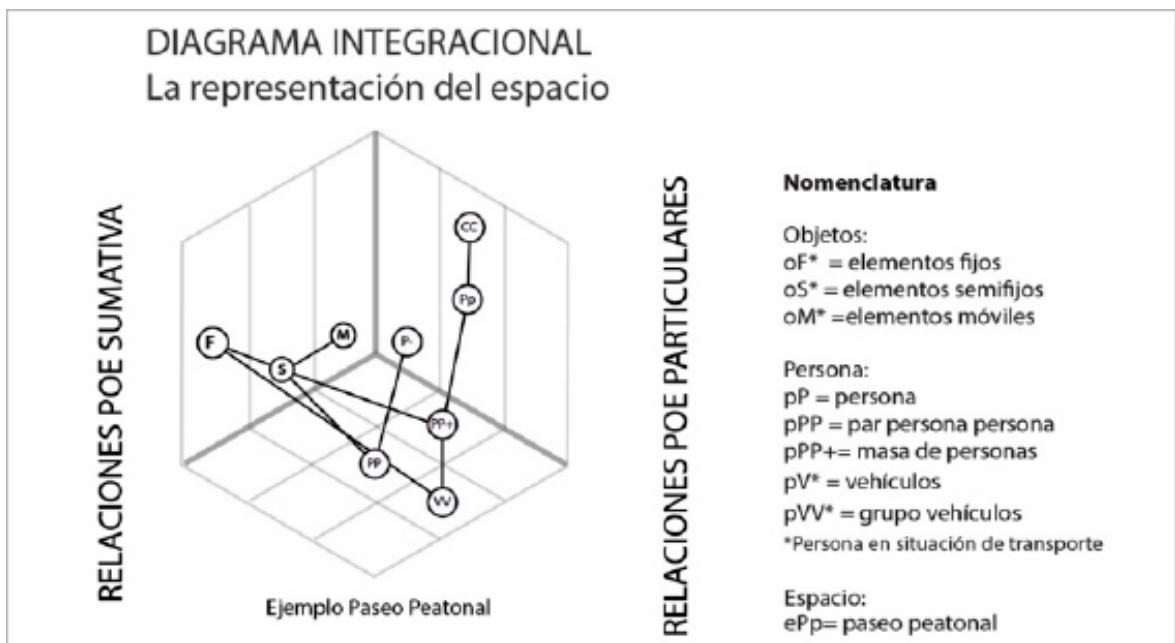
DIAGRAMA INTEGRACIONAL
La representación del espacio

RELACIONES POE SUMATIVA

CC
Pp
F
M
S
P
PP+
PP
VV

Ejemplo Paseo Peatonal

RELACIONES POE PARTICULARES

Nomenclatura

Objetos:
oF* = elementos fijos
oS* = elementos semifijos
oM* =elementos móviles

Persona:
pP = persona
pPP = par persona persona
pPP+= masa de personas
pV* = vehículos
pVV* = grupo vehículos
*Persona en situación de transporte

Espacio:
ePp= paseo peatonal